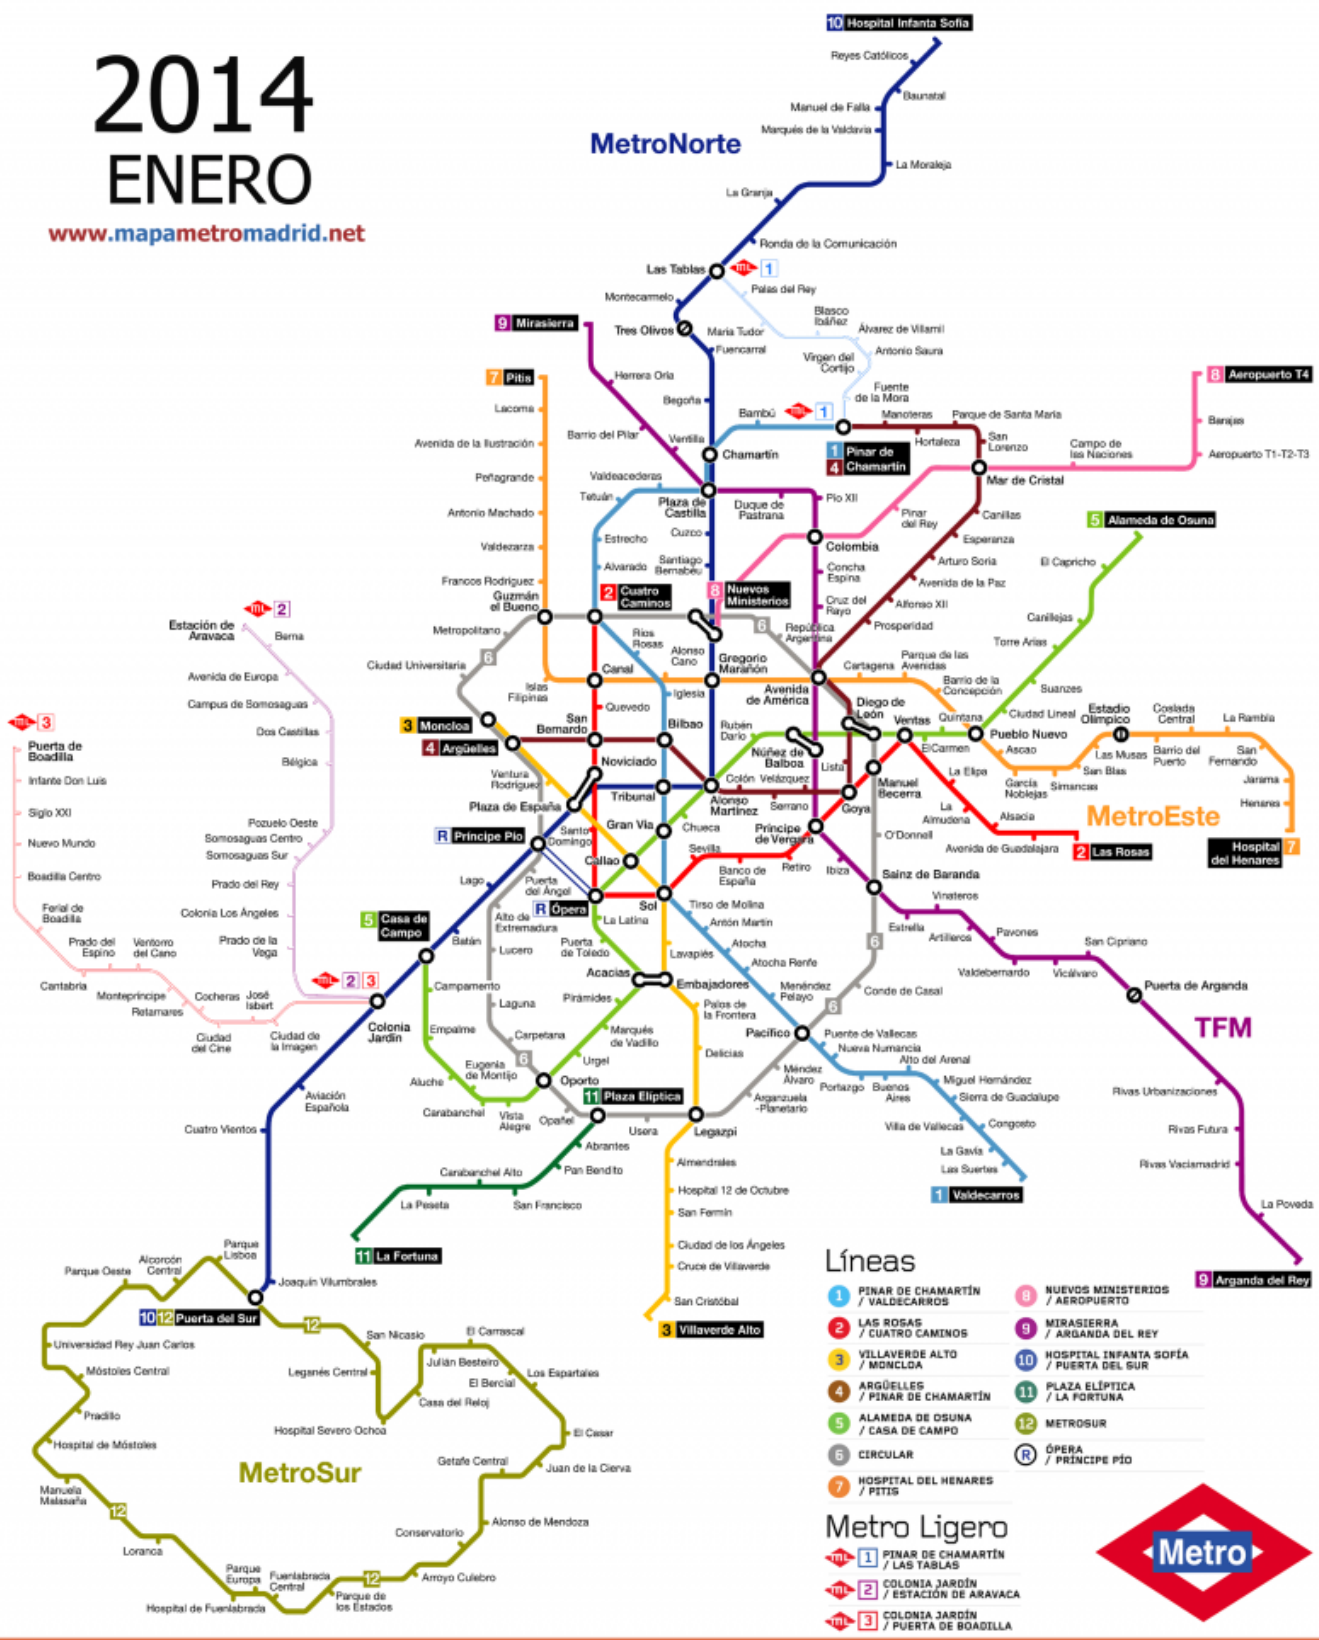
2014
ENERO
www.mapametromadrid.net

MetroNorte

10 Hospital Infanta Sofía
Reyes Católicos
Baunatal
Manuel de Falla
Marqués de la Valdavia
La Moraleja
La Granja
Ronda de la Comunicación
Las Tablas
ML 1
Palas del Rey
Montecarmelo
Tres Olivos
María Tudor
Blasco Ibáñez
Álvarez de Villamil
Antonio Saura
Fuencarral
Virgen del Cortijo
Fuente de la Mora
9 Mirasierra
Herrera Oria
7 Pitis
Begoña
Lacoma
Barrio del Pilar
Ventilla
Avenida de la Ilustración
Bambú
ML 1
Manoteras
Parque de Santa María
Hortaleza
San Lorenzo
Campo de las Naciones
8 Aeropuerto T4
Barajas
Aeropuerto T1-T2-T3
Chamartín
1 Pinar de Chamartín
4 Pinar de Chamartín
Mar de Cristal
Peñagrande
Valdeacederas
Tetuán
Plaza de Castilla
Duque de Pastrana
Pío XII
Antonio Machado
Pinar del Rey
Canillas
5 Alameda de Osuna
Estrecho
Cuzco
Esperanza
Valdezarza
Colombia
Alvarado
Santiago Bernabéu
Concha Espina
Arturo Soria
El Capricho
Francos Rodríguez
2 Cuatro Caminos
8 Nuevos Ministerios
Avenida de la Paz
Guzmán el Bueno
Cruz del Rayo
Alfonso XIII
Canillejas
Estación de Aravaca
ML 2
Berna
Metropolitano
Ríos Rosas
6
República Argentina
Prosperidad
Torre Arias
Ciudad Universitaria
6
Alonso Cano
Gregorio Marañón
Cartagena
Parque de las Avenidas
Avenida de Europa
Canal
Barrio de la Concepción
Suanzes
Islas Filipinas
Iglesia
Avenida de América
Campus de Somosaguas
Quevedo
Diego de León
Ciudad Lineal
Estadio Olímpico
Coslada Central
La Rambla
3 Moncloa
San Bernardo
Bilbao
Rubén Darío
Ventas
Quintana
Pueblo Nuevo
Dos Castillas
4 Argüelles
Núñez de Balboa
Lista
El Carmen
Ascao
Las Musas
Barrio del Puerto
San Fernando
ML 3
Puerta de Boadilla
Bélgica
Noviciado
Manuel Becerra
San Blas
Infante Don Luis
Ventura Rodríguez
Colón
Velázquez
La Elipa
García Noblejas
Simancas
Jarama
Tribunal
Plaza de España
Alonso Martínez
Serrano
Goya
Henares
Siglo XXI
Pozuelo Oeste
Santo Domingo
La Almudena
Alsacia
MetroEste
Somosaguas Centro
R Príncipe Pío
Gran Vía
Chueca
Príncipe de Vergara
O'Donnell
Nuevo Mundo
Somosaguas Sur
Sevilla
Avenida de Guadalajara
2 Las Rosas
Hospital del Henares 7
Callao
Retiro
Ibiza
Sainz de Baranda
Boadilla Centro
Prado del Rey
Lago
Puerta del Ángel
Banco de España
Vinateros
Ferial de Boadilla
Colonia Los Ángeles
R Ópera
Sol
Tirso de Molina
Estrella
Artilleros
Pavones
San Cipriano
5 Casa de Campo
Alto de Extremadura
La Latina
Antón Martín
Prado del Espino
Ventorro del Cano
Prado de la Vega
Batán
Lucero
Puerta de Toledo
Atocha
6
Cantabria
ML 2 3
Acacias
Embajadores
Atocha Renfe
Valdebernardo
Vicálvaro
Puerta de Arganda
Montepríncipe
Cocheras
José Isbert
Campamento
Laguna
Pirámides
Palos de la Frontera
Menéndez Pelayo
Conde de Casal
Retamares
6
TFM
Colonia Jardín
Empalme
Carpetana
Marqués de Vadillo
Pacífico
Puente de Vallecas
Ciudad del Cine
Ciudad de la Imagen
Delicias
Nueva Numancia
Eugenia de Montijo
Urgel
Méndez Álvaro
Alto del Arenal
6
Aluche
Oporto
Miguel Hernández
Rivas Urbanizaciones
Aviación Española
11 Plaza Elíptica
Arganzuela-Planetario
Portazgo
Buenos Aires
Sierra de Guadalupe
Carabanchel
Vista Alegre
Opañel
Usera
Legazpi
Congosto
Cuatro Vientos
Villa de Vallecas
Rivas Futura
Abrantes
La Gavia
Carabanchel Alto
Pan Bendito
Almendrales
Las Suertes
Rivas Vaciamadrid
1 Valdecarros
Hospital 12 de Octubre
La Peseta
San Francisco
San Fermín
La Poveda
11 La Fortuna
Ciudad de los Ángeles
Parque Lisboa
Cruce de Villaverde
Alcorcón Central
Joaquín Vilumbrales
Parque Oeste
San Cristóbal
9 Arganda del Rey
10 12 Puerta del Sur
12
3 Villaverde Alto
San Nicasio
El Carrascal
Universidad Rey Juan Carlos
Julián Besteiro
Móstoles Central
Leganés Central
Los Espartales
El Bercial
Casa del Reloj
Pradillo
Hospital Severo Ochoa
El Casar
Hospital de Móstoles
MetroSur
Getafe Central
Juan de la Cierva
Manuela Malasaña
12
Alonso de Mendoza
Conservatorio
Loranca
Parque Europa
Fuenlabrada Central
12
Arroyo Culebro
Hospital de Fuenlabrada
Parque de los Estados

Líneas
1 PINAR DE CHAMARTÍN / VALDECARROS
2 LAS ROSAS / CUATRO CAMINOS
3 VILLAVERDE ALTO / MONCLOA
4 ARGÜELLES / PINAR DE CHAMARTÍN
5 ALAMEDA DE OSUNA / CASA DE CAMPO
6 CIRCULAR
7 HOSPITAL DEL HENARES / PITIS
8 NUEVOS MINISTERIOS / AEROPUERTO
9 MIRASIERRA / ARGANDA DEL REY
10 HOSPITAL INFANTA SOFÍA / PUERTA DEL SUR
11 PLAZA ELÍPTICA / LA FORTUNA
12 METROSUR
R ÓPERA / PRÍNCIPE PÍO

Metro Ligero
ML 1 PINAR DE CHAMARTÍN / LAS TABLAS
ML 2 COLONIA JARDÍN / ESTACIÓN DE ARAVACA
ML 3 COLONIA JARDÍN / PUERTA DE BOADILLA

Metro